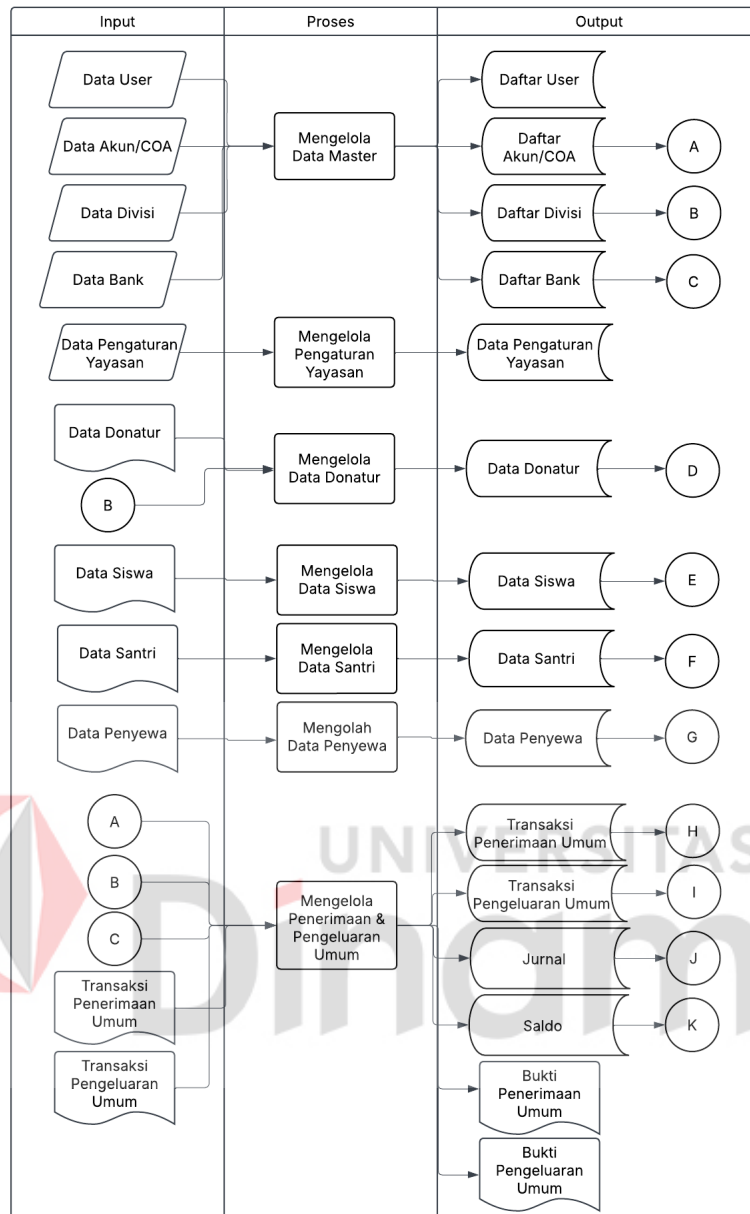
| Input | Proses | Output |
|---|---|---|

Data User
Data Akun/COA
Data Divisi
Data Bank
Data Pengaturan Yayasan
Data Donatur
B
Data Siswa
Data Santri
Data Penyewa
A
B
C
Transaksi Penerimaan Umum
Transaksi Pengeluaran Umum

Mengelola Data Master
Mengelola Pengaturan Yayasan
Mengelola Data Donatur
Mengelola Data Siswa
Mengelola Data Santri
Mengolah Data Penyewa
Mengelola Penerimaan & Pengeluaran Umum

Daftar User
Daftar Akun/COA
A
Daftar Divisi
B
Daftar Bank
C
Data Pengaturan Yayasan
Data Donatur
D
Data Siswa
E
Data Santri
F
Data Penyewa
G
Transaksi Penerimaan Umum
H
Transaksi Pengeluaran Umum
I
Jurnal
J
Saldo
K
Bukti Penerimaan Umum
Bukti Pengeluaran Umum

UNIVERSITAS
Dinam